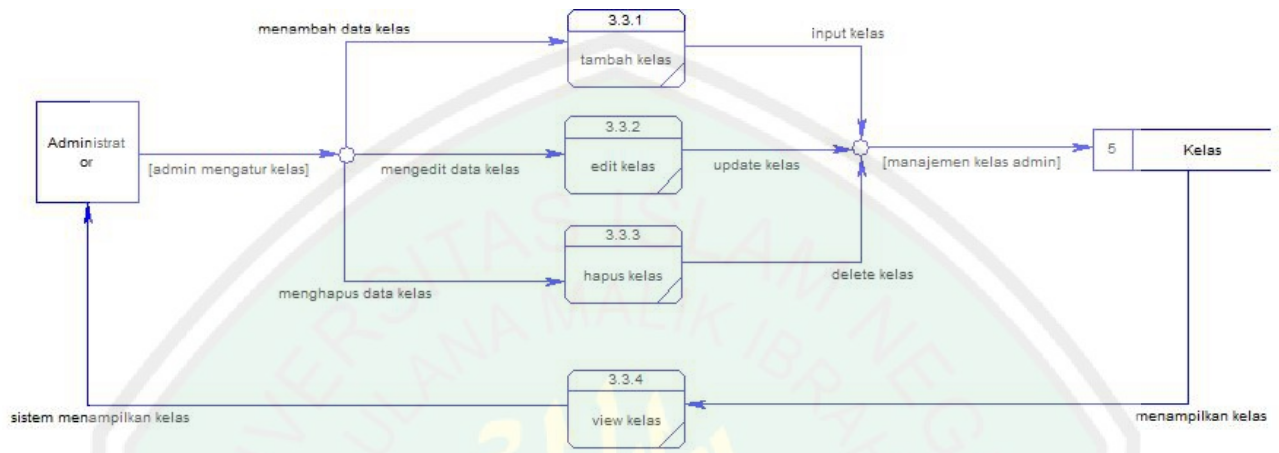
menambah data kelas

3.3.1

tambah kelas

input kelas

Administrat or

[admin mengatur kelas]

mengedit data kelas

3.3.2

edit kelas

update kelas

[manajemen kelas admin]

5

Kelas

3.3.3

hapus kelas

delete kelas

menghapus data kelas

UNIVERSITAS ISLAM NEGERI MAULANA MALIK IBRAHIM

3.3.4

sistem menampilkan kelas

view kelas

menampilkan kelas